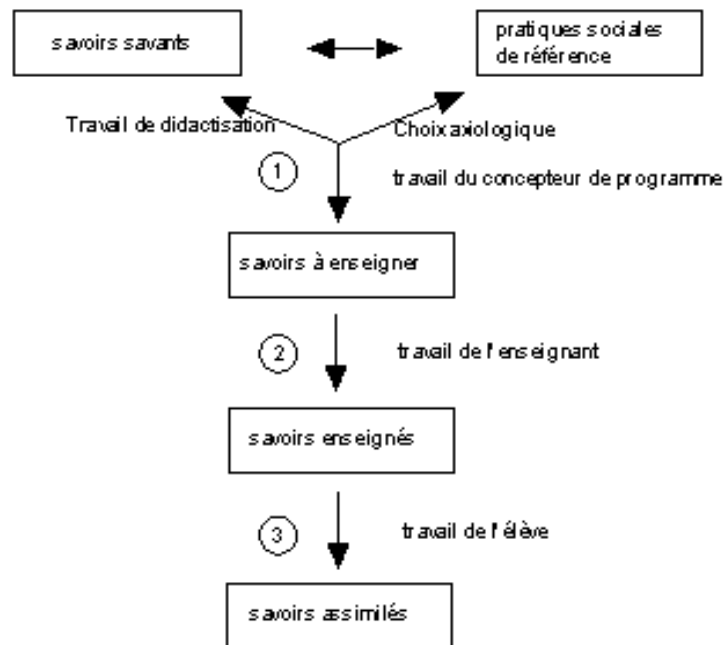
savoirs savants

pratiques sociales de référence

Travail de didactisation

Choix axiologique

1

travail du concepteur de programme

savoirs à enseigner

2

travail de l'enseignant

savoirs enseignés

3

travail de l'élève

savoirs assimilés